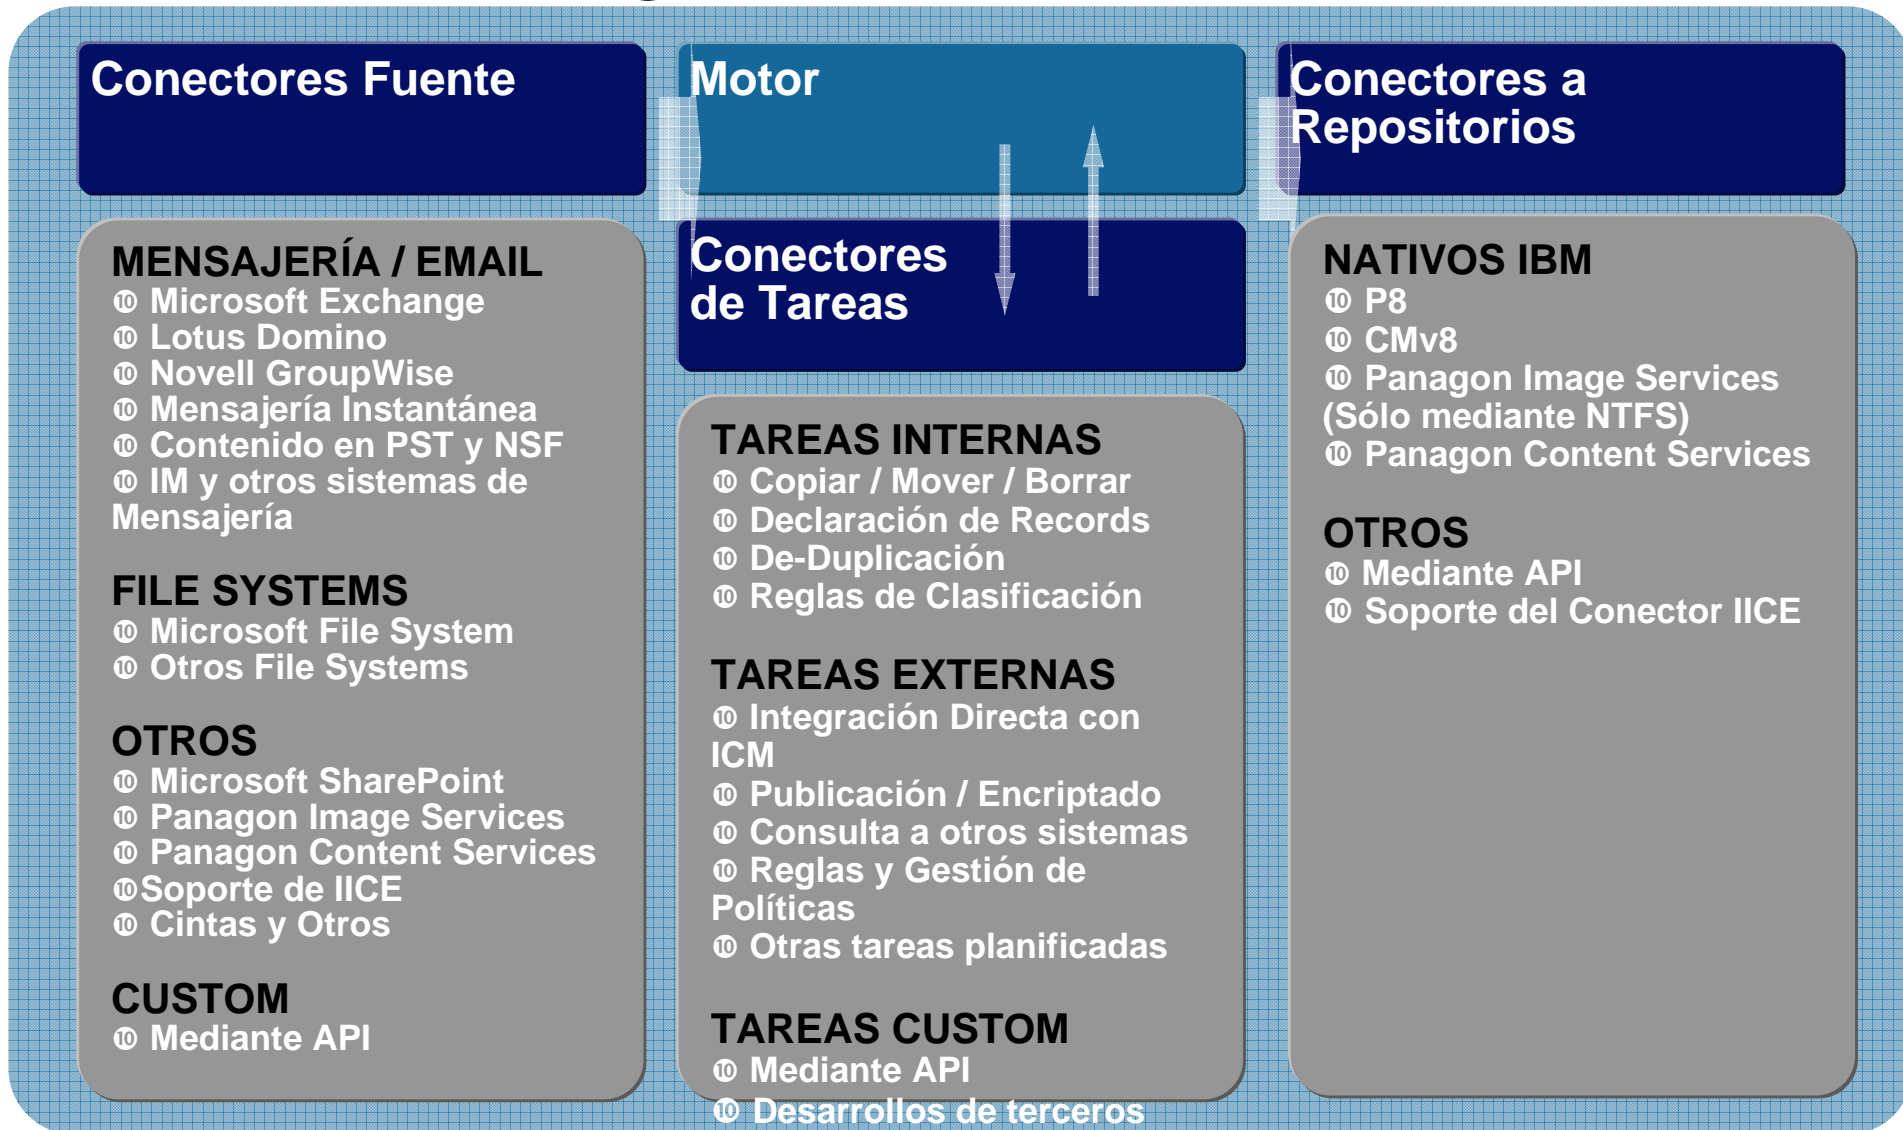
Conectores Fuente

Motor

Conectores a Repositorios

MENSAJERÍA / EMAIL
⑩ Microsoft Exchange
⑩ Lotus Domino
⑩ Novell GroupWise
⑩ Mensajería Instantánea
⑩ Contenido en PST y NSF
⑩ IM y otros sistemas de Mensajería

FILE SYSTEMS
⑩ Microsoft File System
⑩ Otros File Systems

OTROS
⑩ Microsoft SharePoint
⑩ Panagon Image Services
⑩ Panagon Content Services
⑩Soporte de IICE
⑩ Cintas y Otros

CUSTOM
⑩ Mediante API

Conectores de Tareas

TAREAS INTERNAS
⑩ Copiar / Mover / Borrar
⑩ Declaración de Records
⑩ De-Duplicación
⑩ Reglas de Clasificación

TAREAS EXTERNAS
⑩ Integración Directa con ICM
⑩ Publicación / Encriptado
⑩ Consulta a otros sistemas
⑩ Reglas y Gestión de Políticas
⑩ Otras tareas planificadas

TAREAS CUSTOM
⑩ Mediante API
⑩ Desarrollos de terceros

NATIVOS IBM
⑩ P8
⑩ CMv8
⑩ Panagon Image Services (Sólo mediante NTFS)
⑩ Panagon Content Services

OTROS
⑩ Mediante API
⑩ Soporte del Conector IICE